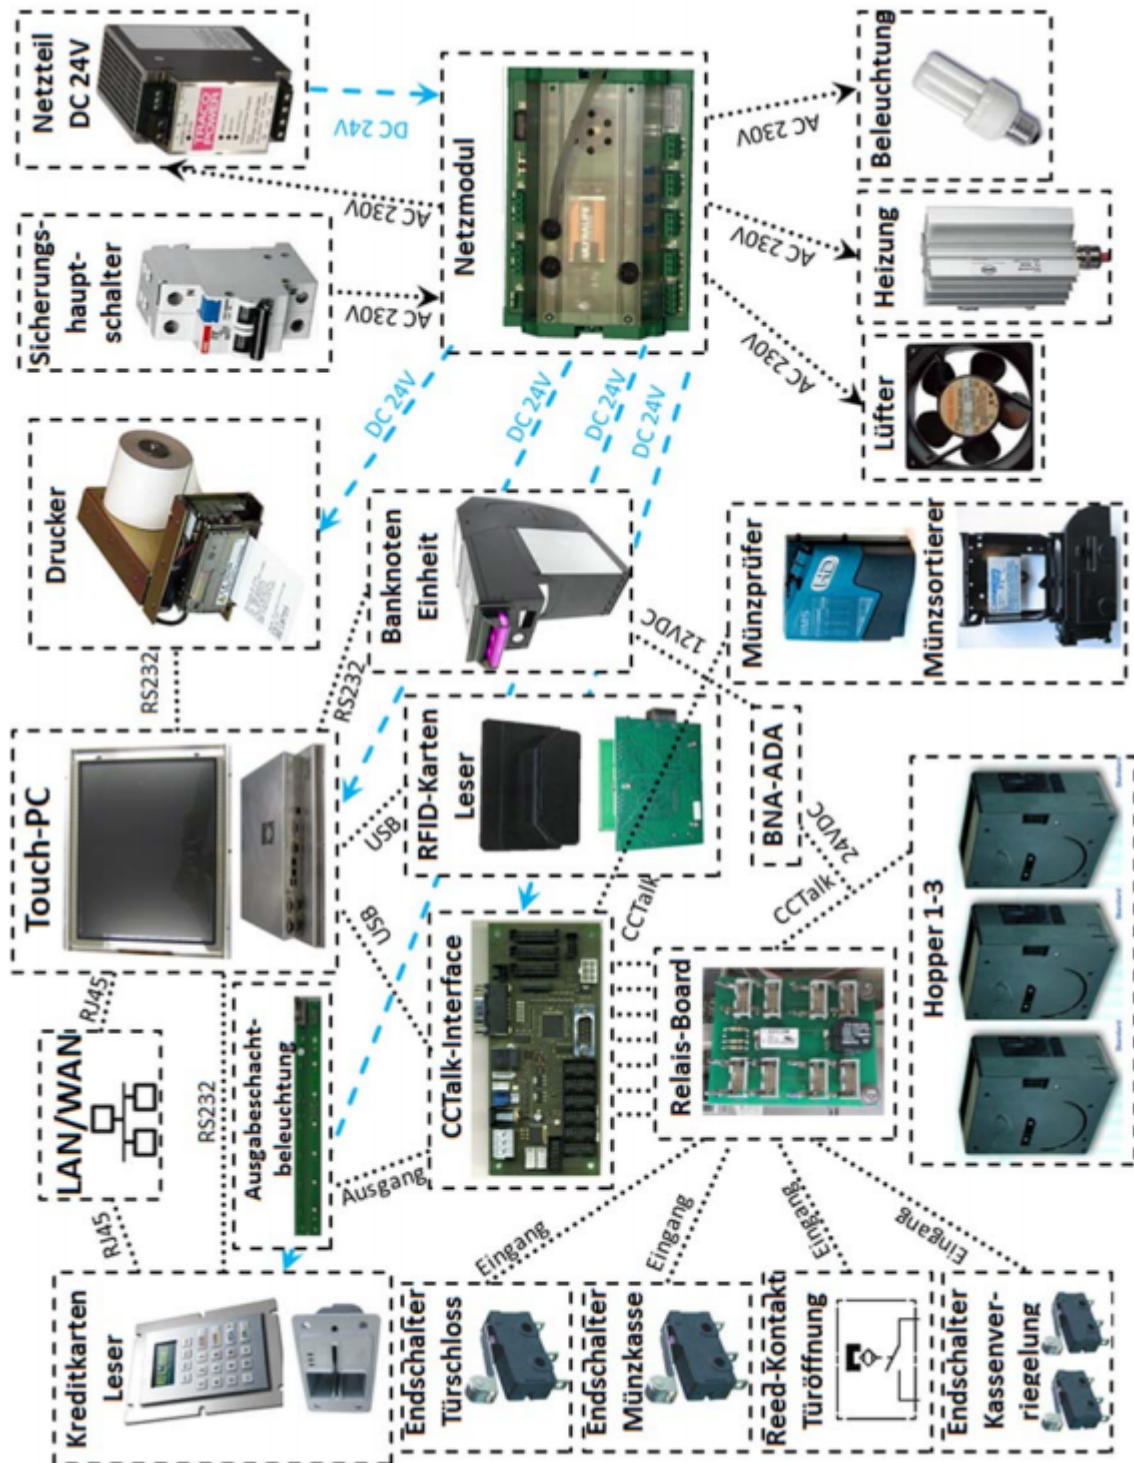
Netzteil DC 24V

DC 24V

Netzmodul

AC 230V

Beleuchtung

AC 230V

Heizung

AC 230V

Lüfter

AC 230V

Sicherungs-hauptschalter

AC 230V

DC 24V

DC 24V

DC 24V

DC 24V

Drucker

Banknoten Einheit

12VDC

Münzprüfer

Münzsortierer

RS232

RS232

Touch-PC

USB

RFID-Karten Leser

BNA-ADA

24VDC

CCTalk

CCTalk

Hopper 1-3

USB

CCTalk-Interface

Relais-Board

RJ45

LAN/WAN

RS232

Ausgabeschacht-beleuchtung

Ausgang

RJ45

Eingang

Eingang

Eingang

Eingang

Kreditkarten Leser

Endschalter Türschloss

Endschalter Münzkasse

Reed-Kontakt Türöffnung

Endschalter Kassenver-riegelung